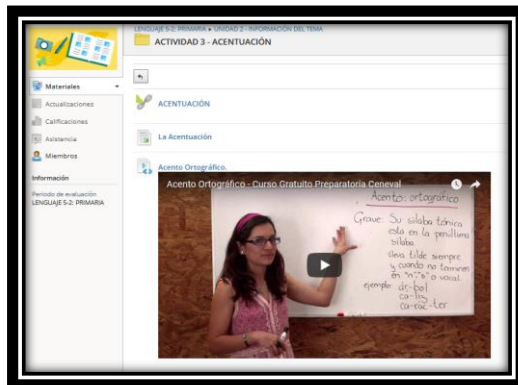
LENGUAJE 5-2: PRIMARIA » UNIDAD 2 - INFORMACIÓN DEL TEMA

ACTIVIDAD 3 - ACENTUACIÓN

Materiales

Actualizaciones

Calificaciones

Asistencia

Miembros

Información

Periodo de evaluación LENGUAJE 5-2: PRIMARIA

ACENTUACIÓN

La Acentuación

Acento Ortográfico.

Acento Ortográfico - Curso Gratuito Preparatoria Ceneval

Acento ortográfico

Grave: Su sílaba tónica está en la penúltima sílaba.

Lleva tilde siempre y cuando no termine en "n", "s" o vocal.

ejemplo: ár-bol
cá-liz
ca-rác-ter